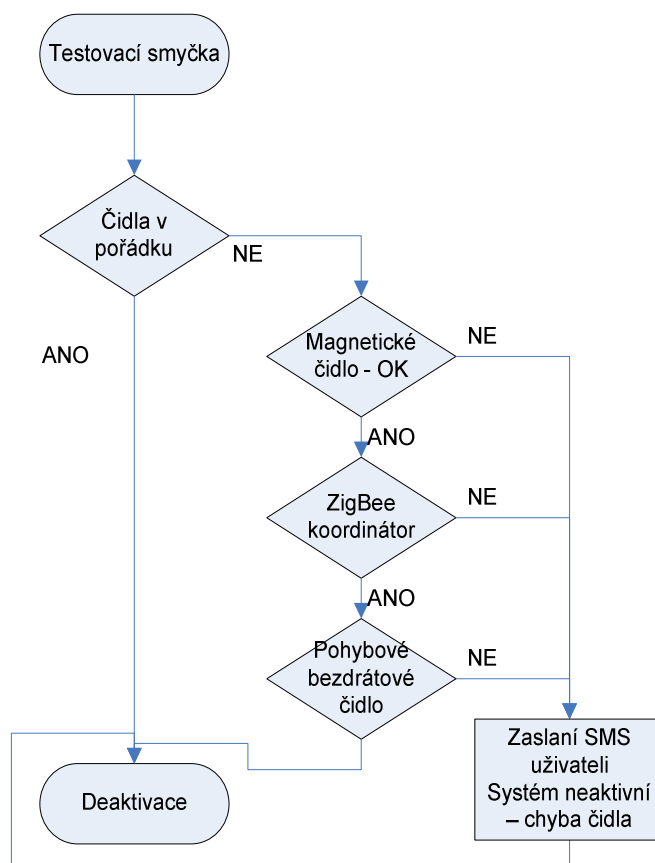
Testovací smyčka

Čidla v pořádku

NE

ANO

Magnetické čidlo - OK

NE

ANO

ZigBee koordinátor

NE

ANO

Pohybové bezdrátové čidlo

NE

Deaktivace

Zaslaní SMS uživateli Systém neaktivní – chyba čidla